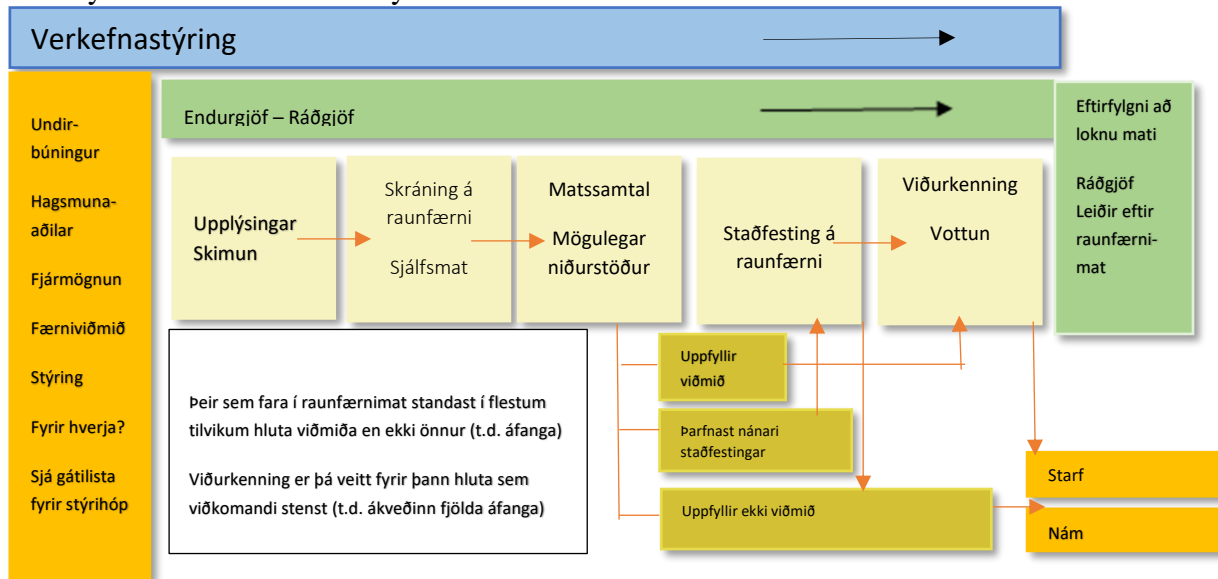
Verkefnastýring

Undirbúningur

Hagsmunaaðilar

Fjármögnun

Færniviðmið

Stýring

Fyrir hverja?

Sjá gátilista fyrir stýrihóp

Endurgjöf – Ráðgjöf

Eftirfylgni að loknu mati

Ráðgjöf
Leiðir eftir raunfærnimat

Upplýsingar
Skimun

Skráning á raunfærni

Sjálfsmat

Matssamtal

Mögulegar niðurstöður

Staðfesting á raunfærni

Viðurkenning

Vottun

Þeir sem fara í raunfærnimat standast í flestum tilvikum hluta viðmiða en ekki önnur (t.d. áfanga)

Viðurkenning er þá veitt fyrir þann hluta sem viðkomandi stenst (t.d. ákveðinn fjölda áfanga)

Uppfyllir viðmið

Þarfnast nánari staðfestingar

Uppfyllir ekki viðmið

Starf

Nám